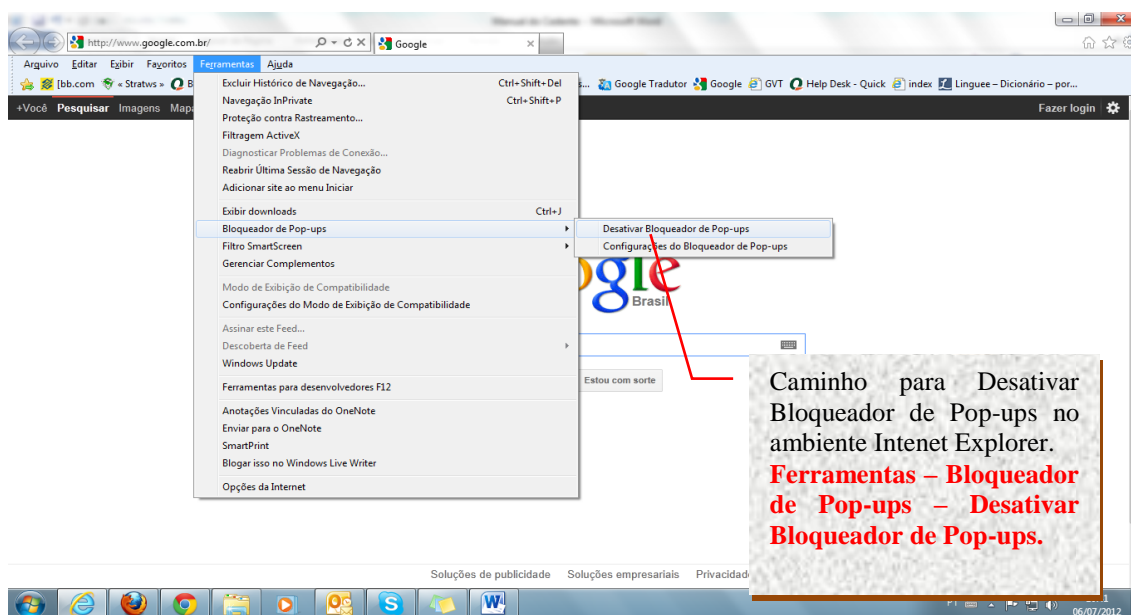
Manual do Cadastro - Microsoft Word

http://www.google.com.br/

Google

Arquivo Editar Exibir Favoritos Ferramentas Ajuda

[bb.com « Stratws » B

Google Tradutor Google GVT Help Desk - Quick index Linguee – Dicionário – por...

+Você Pesquisar Imagens Mapa

Fazer login

Excluir Histórico de Navegação... Ctrl+Shift+Del
Navegação InPrivate Ctrl+Shift+P
Proteção contra Rastreamento...
Filtragem ActiveX
Diagnosticar Problemas de Conexão...
Reabrir Última Sessão de Navegação
Adicionar site ao menu Iniciar

Exibir downloads Ctrl+J
Bloqueador de Pop-ups
Filtro SmartScreen
Gerenciar Complementos

Modo de Exibição de Compatibilidade
Configurações do Modo de Exibição de Compatibilidade

Assinar este Feed...
Descoberta de Feed
Windows Update

Ferramentas para desenvolvedores F12

Anotações Vinculadas do OneNote
Enviar para o OneNote
SmartPrint
Blogar isso no Windows Live Writer

Opções da Internet

Desativar Bloqueador de Pop-ups
Configurações do Bloqueador de Pop-ups

ogle
Brasil

Estou com sorte

Caminho para Desativar Bloqueador de Pop-ups no ambiente Intenet Explorer. **Ferramentas – Bloqueador de Pop-ups – Desativar Bloqueador de Pop-ups.**

Soluções de publicidade Soluções empresariais Privacidade

06/07/2012